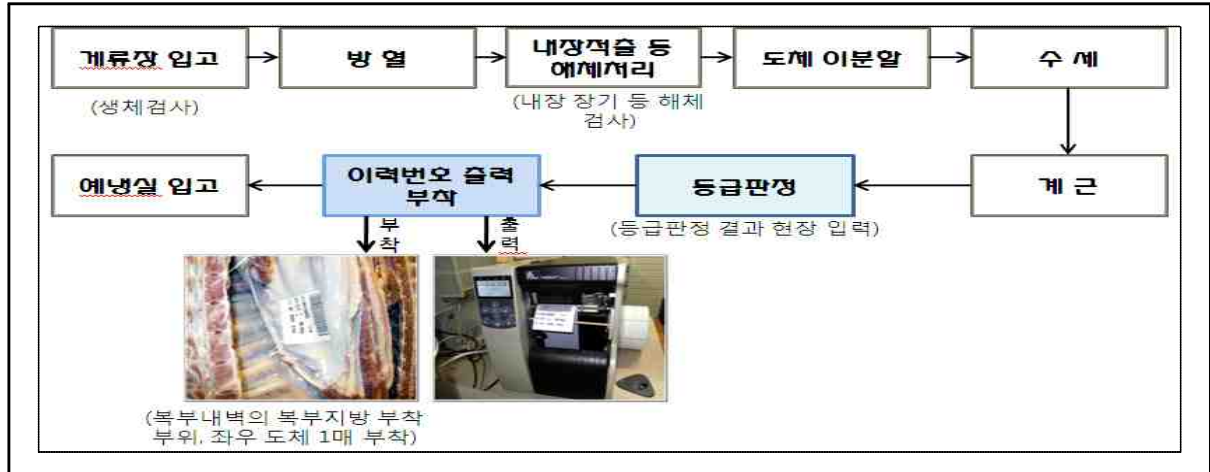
계류장 입고

(생체검사)

방 혈

내장적출 등 해체처리

(내장 장기 등 해체 검사)

도체 이분할

수 세

계 근

등급판정

(등급판정 결과 현장 입력)

이력번호 출력 부착

예냉실 입고

부착

출력

(복부내벽의 복부지방 부착 부위, 좌우 도체 1매 부착)